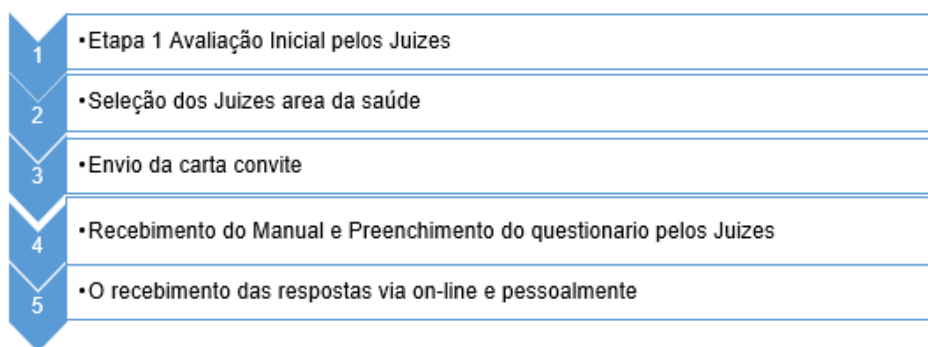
1
•Etapa 1 Avaliação Inicial pelos Juizes

2
•Seleção dos Juizes area da saúde

3
•Envio da carta convite

4
•Recebimento do Manual e Preenchimento do questionario pelos Juizes

5
•O recebimento das respostas via on-line e pessoalmente